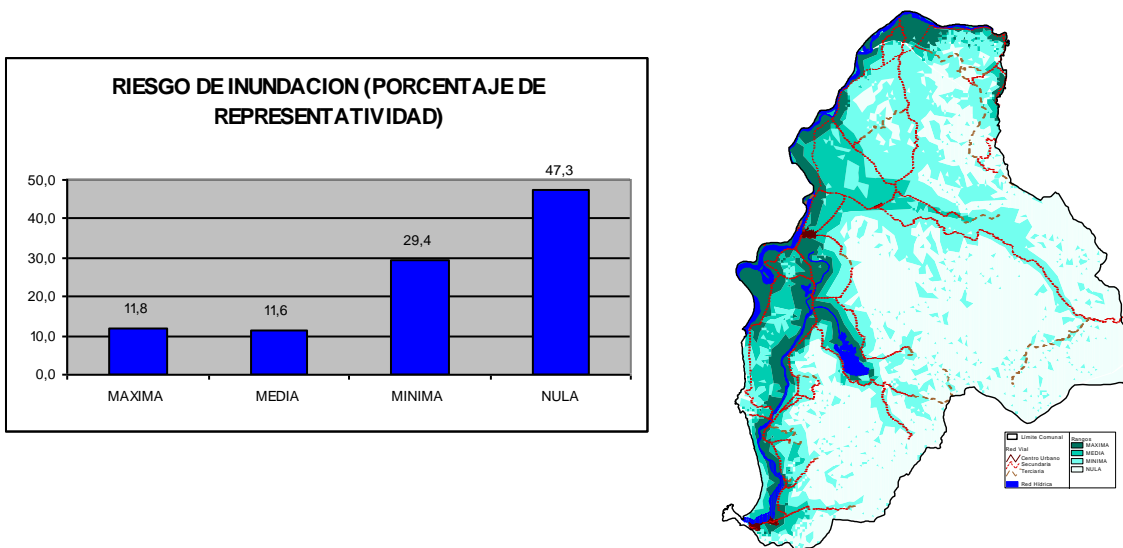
RIESGO DE INUNDACION (PORCENTAJE DE REPRESENTATIVIDAD)

| | MAXIMA | MEDIA | MINIMA | NULA |
|---|---|---|---|---|
| | 11,8 | 11,6 | 29,4 | 47,3 |

50,0
40,0
30,0
20,0
10,0
0,0

Limite Comunal
Red Vial
Centro Urbano
Secundaria
Terciaria
Red Hidrica
Rangos
MAXIMA
MEDIA
MINIMA
NULA